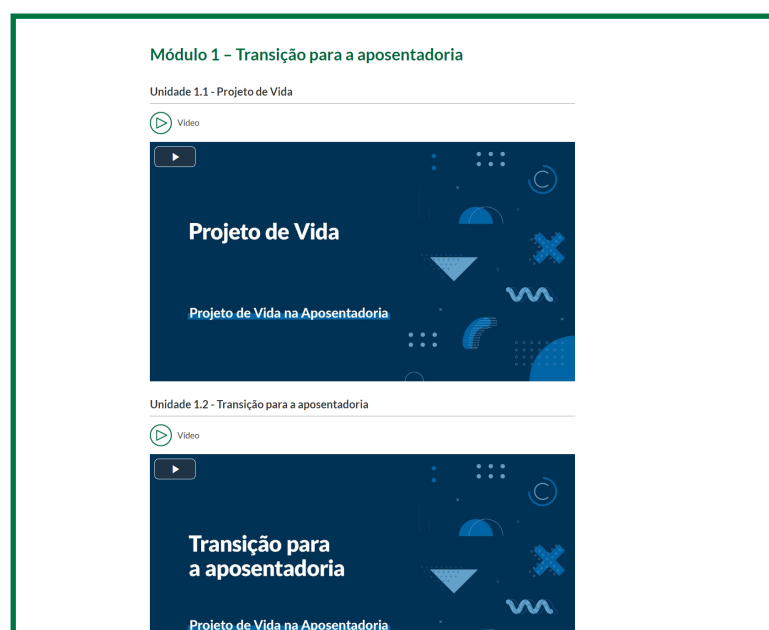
Módulo 1 – Transição para a aposentadoria

Unidade 1.1 - Projeto de Vida

Vídeo

Projeto de Vida

Projeto de Vida na Aposentadoria

Unidade 1.2 - Transição para a aposentadoria

Vídeo

Transição para a aposentadoria

Projeto de Vida na Aposentadoria